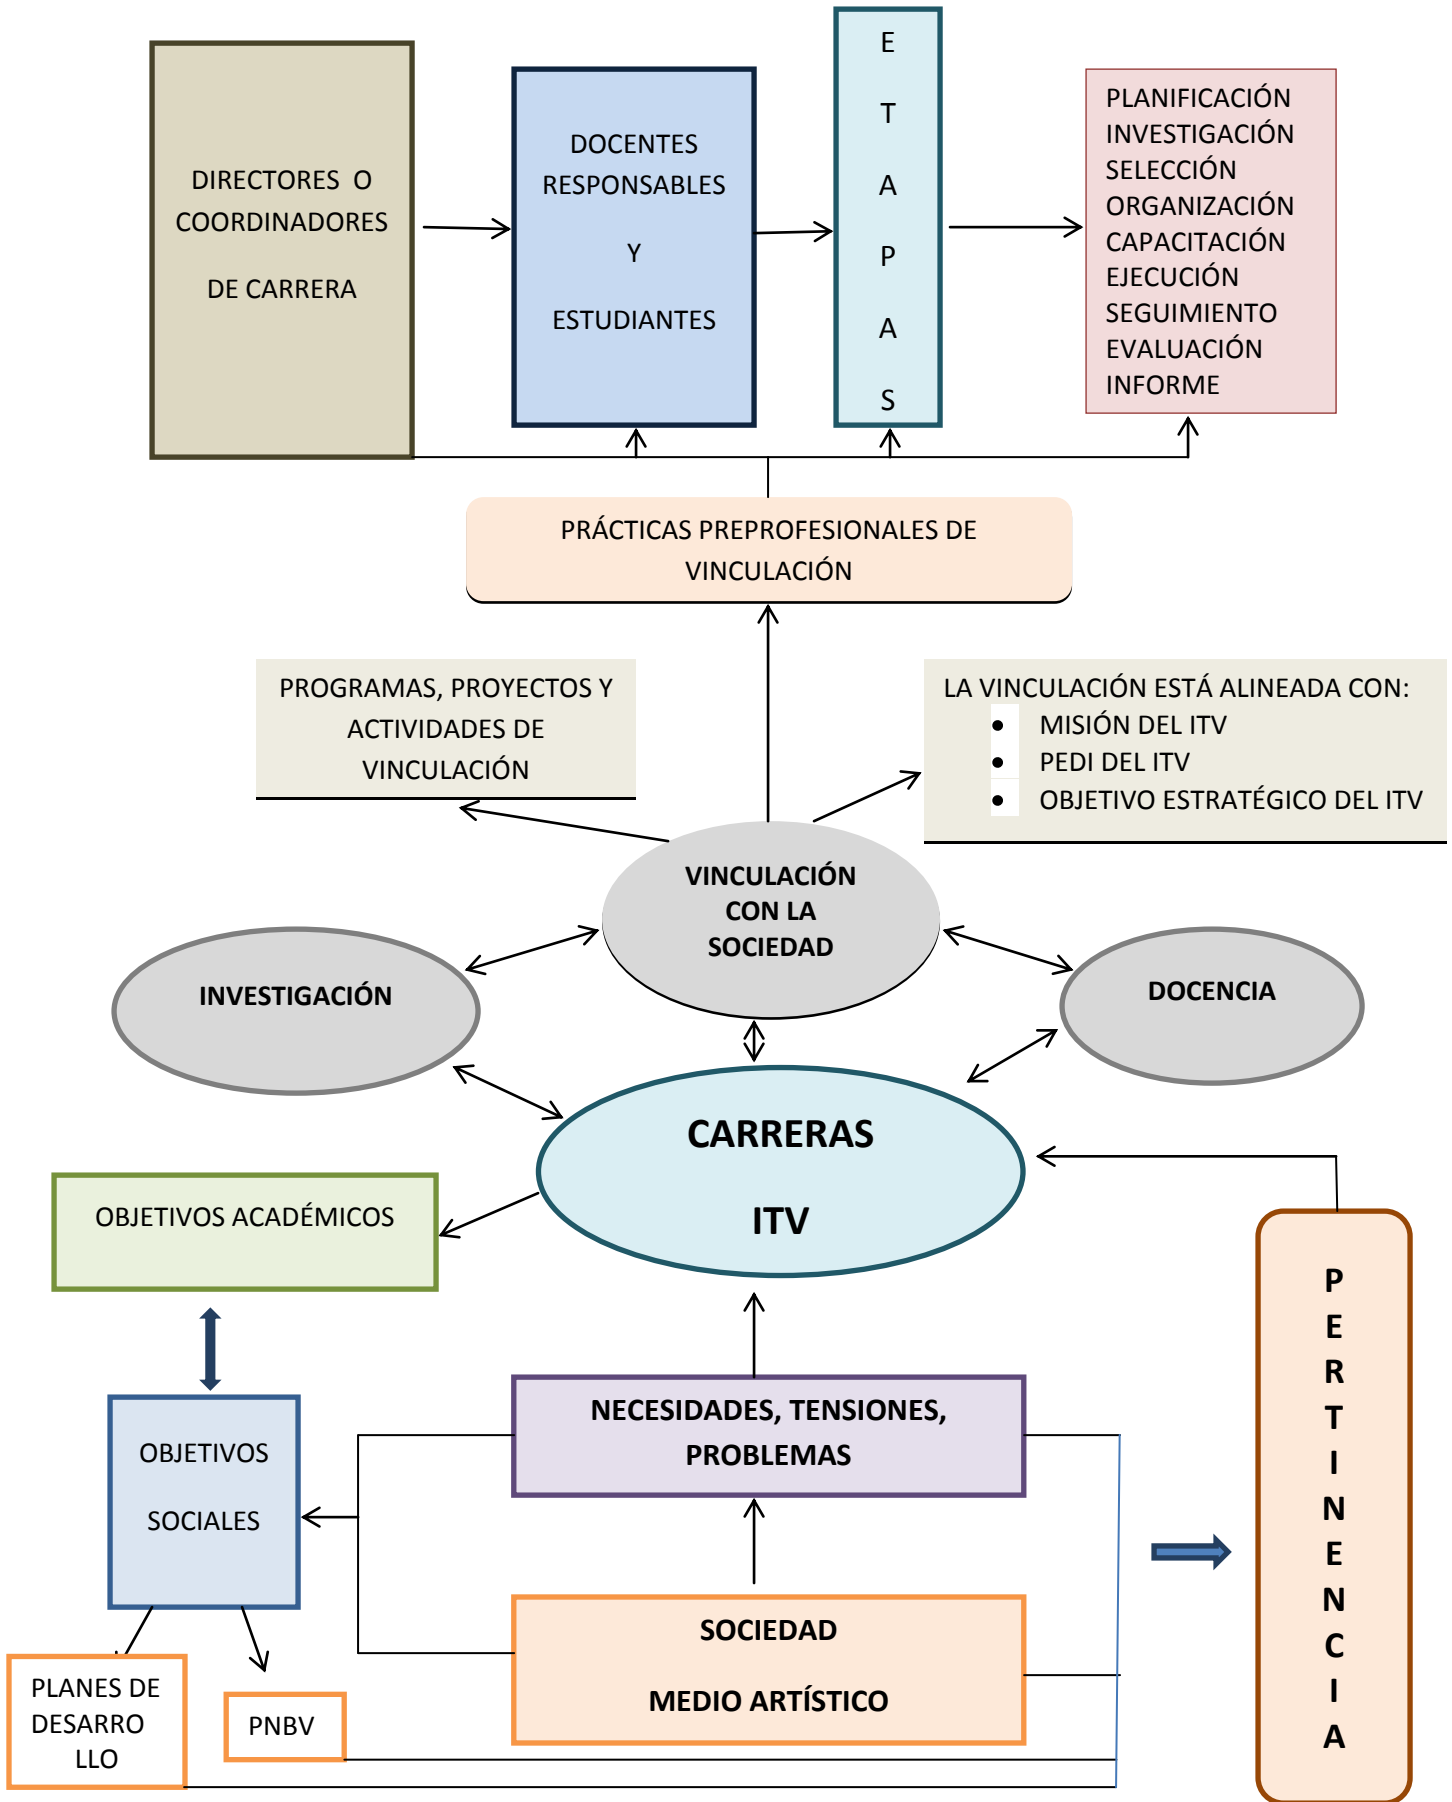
DIRECTORES O COORDINADORES

DE CARRERA

DOCENTES RESPONSABLES

Y

ESTUDIANTES

E T A P A S

PLANIFICACIÓN
INVESTIGACIÓN
SELECCIÓN
ORGANIZACIÓN
CAPACITACIÓN
EJECUCIÓN
SEGUIMIENTO
EVALUACIÓN
INFORME

PRÁCTICAS PREPROFESIONALES DE VINCULACIÓN

PROGRAMAS, PROYECTOS Y ACTIVIDADES DE VINCULACIÓN

LA VINCULACIÓN ESTÁ ALINEADA CON:
- MISIÓN DEL ITV
- PEDI DEL ITV
- OBJETIVO ESTRATÉGICO DEL ITV

VINCULACIÓN CON LA SOCIEDAD

INVESTIGACIÓN

DOCENCIA

CARRERAS

ITV

OBJETIVOS ACADÉMICOS

OBJETIVOS

SOCIALES

NECESIDADES, TENSIONES, PROBLEMAS

SOCIEDAD

MEDIO ARTÍSTICO

PLANES DE DESARRO LLO

PNBV

P E R T I N E N C I A